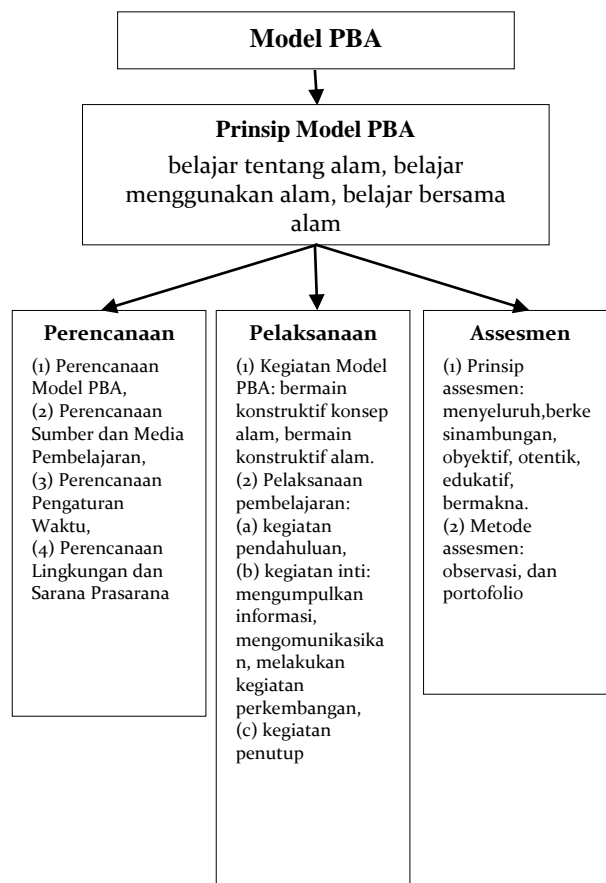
Model PBA

Prinsip Model PBA

belajar tentang alam, belajar menggunakan alam, belajar bersama alam

Perencanaan

(1) Perencanaan Model PBA,
(2) Perencanaan Sumber dan Media Pembelajaran,
(3) Perencanaan Pengaturan Waktu,
(4) Perencanaan Lingkungan dan Sarana Prasarana

Pelaksanaan

(1) Kegiatan Model PBA: bermain konstruktif konsep alam, bermain konstruktif alam.
(2) Pelaksanaan pembelajaran:
(a) kegiatan pendahuluan,
(b) kegiatan inti: mengumpulkan informasi, mengomunikasikan, melakukan kegiatan perkembangan,
(c) kegiatan penutup

Assesmen

(1) Prinsip assesmen: menyeluruh,berkesinambungan, obyektif, otentik, edukatif, bermakna.
(2) Metode assesmen: observasi, dan portofolio